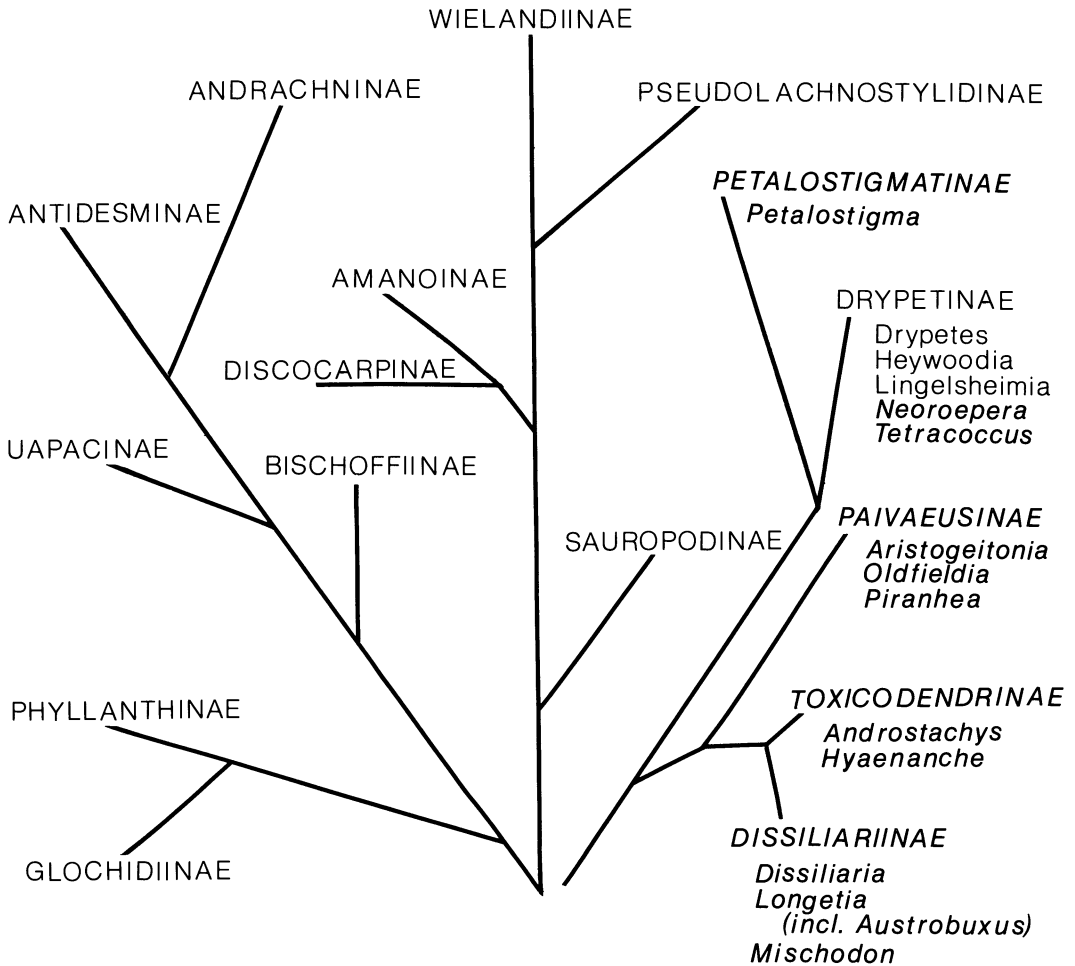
WIELANDIINAE

ANDRACHNINAE

PSEUDOLACHNOSTYLIDINAE

PETALOSTIGMATINAE
Petalostigma

ANTIDESMINAE

AMANOINAE

DRYPETINAE
Drypetes
Heywoodia
Lingelsheimia
Neoroepera
Tetracoccus

DISCOCARPINAE

UAPACINAE

BISCHOFFIINAE

PAIVAEUSINAE
Aristogeitonia
Oldfieldia
Piranhea

SAUROPODINAE

PHYLLANTHINAE

TOXICODENDRINAE
Androstachys
Hyaenanche

DISSILIARIINAE
Dissiliaria
Longetia
(incl. Austrobuxus)
Mischodon

GLOCHIDIINAE